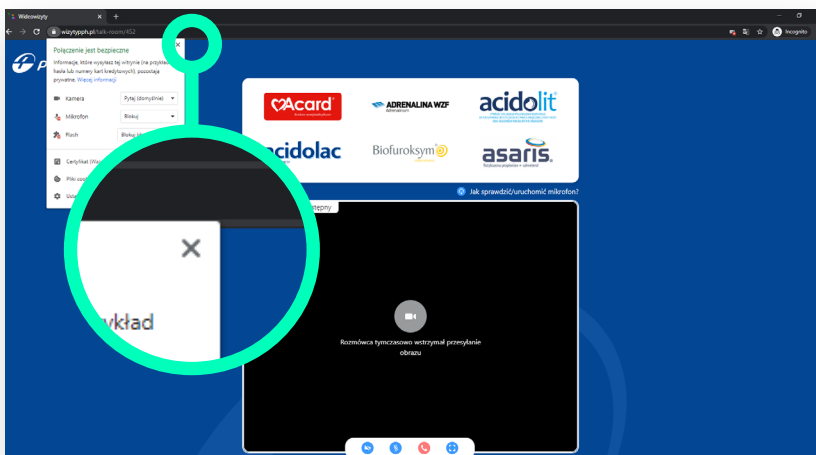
Widcowizyty ×
wizytypph.pl/talk-room/452
Incognito
Połączenie jest bezpieczne
Informacje, które wysyłasz tej witrynie (na przykład hasła lub numery kart kredytowych), pozostają prywatne. Więcej informacji
Kamera Pytaj (domyślnie)
Mikrofon Blokuj
Ruch Blokuj
Certyfikat (Wa
Pliki cooki
Usta
×
ykład
Acard
ADRENALINA WZF
acidolit
acidolac
Biofuroksym
asaris
Jak sprawdzić/uruchomić mikrofon?
stępny
Rozmówca tymczasowo wstrzymał przesyłanie obrazu